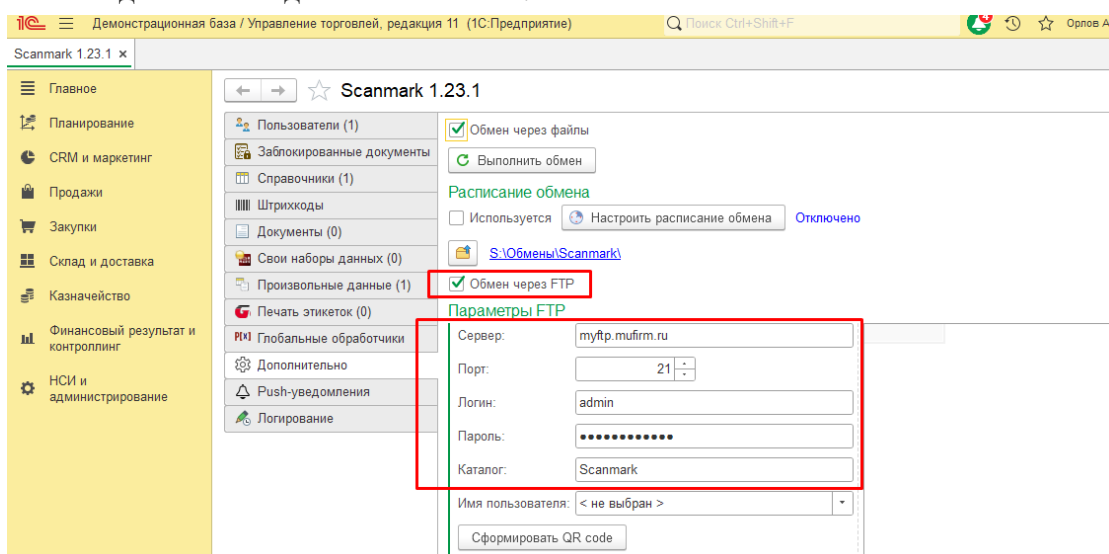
1С Демонстрационная база / Управление торговлей, редакция 11 (1С:Предприятие) Поиск Ctrl+Shift+F Орлов А

Scanmark 1.23.1 ×

Главное
Планирование
CRM и маркетинг
Продажи
Закупки
Склад и доставка
Казначейство
Финансовый результат и контроллинг
НСИ и администрирование

Scanmark 1.23.1

Пользователи (1)
Заблокированные документы
Справочники (1)
Штрихкоды
Документы (0)
Свои наборы данных (0)
Произвольные данные (1)
Печать этикеток (0)
Глобальные обработчики
Дополнительно
Push-уведомления
Логирование

Обмен через файлы
Выполнить обмен
Расписание обмена
Используется Настроить расписание обмена Отключено
S:\Обмены\Scanmark\
Обмен через FTP
Параметры FTP

| Сервер: | myftp.mufirm.ru |
|---|---|
| Порт: | 21 |
| Логин: | admin |
| Пароль: | •••••••••••• |
| Каталог: | Scanmark |
| Имя пользователя: | < не выбран > |

Сформировать QR code